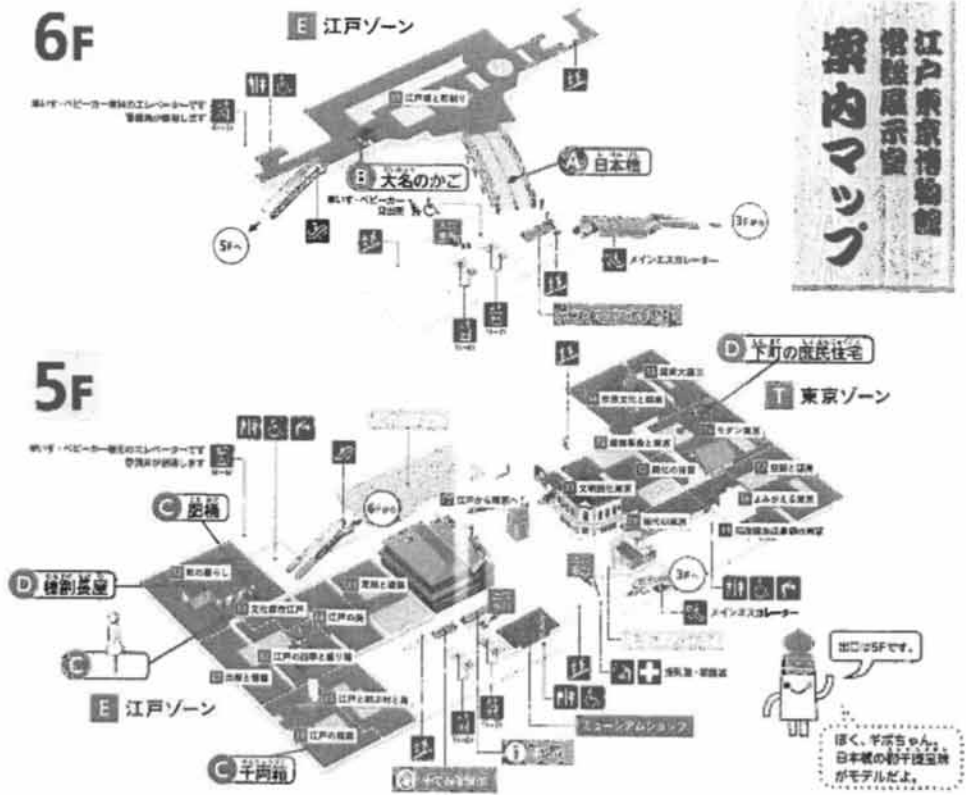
江戸東京博物館
常設展示室
案内マップ

6F

E 江戸ゾーン

車いす・ベビーカー対応のエレベーターです 警備員が操作します

江戸城と町割り

B 大名のかご

A 日本橋

車いす・ベビーカー貸出所

5Fへ

3Fから

メインエスカレーター

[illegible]

5F

D 下町の庶民住宅

T 東京ゾーン

車いす・ベビーカー対応のエレベーターです 警備員が操作します

6Fから

江戸から東京へ

C 両国橋

D 棟割長屋

町の暮らし

文化都市江戸

江戸の四季と盛り場

出版と情報

江戸と結ぶ村と島

江戸の商業

江戸の美

商業と職業

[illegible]

文明開化東京

明治の東京

東京大震災

市民文化と娯楽

産業革命と東京

戦時下の生活

モダン東京

空襲と焼跡

よみがえる東京

高度経済成長期の東京

3Fへ

メインエスカレーター

休憩室・救護室

ミュージアムショップ

i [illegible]

C 千両箱

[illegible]

出口は5Fです。

ぼく、ギボちゃん。日本橋の擬宝珠がモデルだよ。